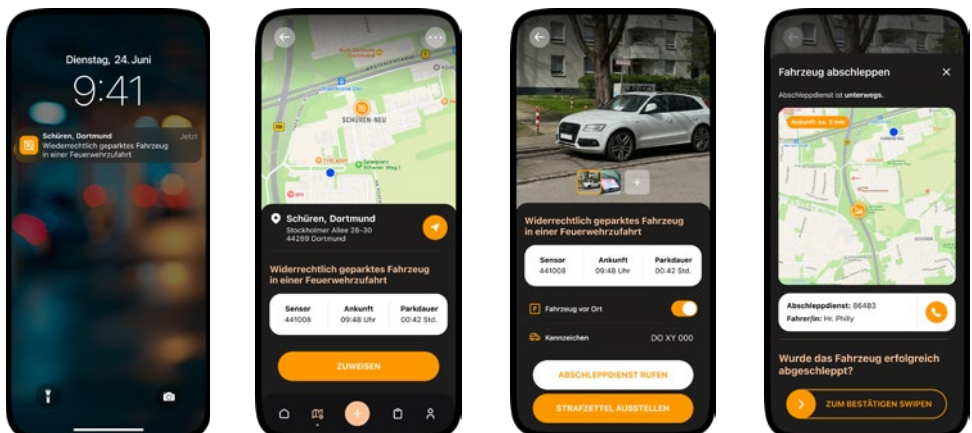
Dienstag, 24. Juni
9:41
Schüren, Dortmund
Jetzt
Wiederrechtlich geparktes Fahrzeug in einer Feuerwehrzufahrt

SCHÜREN-NEU
Schüren, Dortmund
Stockholmer Allee 26-30
44269 Dortmund
Widerrechtlich geparktes Fahrzeug in einer Feuerwehrzufahrt

| Sensor | Ankunft | Parkdauer |
|---|---|---|
| 441008 | 09:48 Uhr | 00:42 Std. |

ZUWEISEN

Widerrechtlich geparktes Fahrzeug in einer Feuerwehrzufahrt

| Sensor | Ankunft | Parkdauer |
|---|---|---|
| 441008 | 09:48 Uhr | 00:42 Std. |

Fahrzeug vor Ort
Kennzeichen
DO XY 000
ABSCHLEPPDIENST RUFEN
STRAFZETTEL AUSSTELLEN

Fahrzeug abschleppen
Abschleppdienst ist unterwegs.
Ankunft ca. 5 min
Abschleppdienst: 86483
Fahrer/in: Hr. Philly
Wurde das Fahrzeug erfolgreich abgeschleppt?
ZUM BESTÄTIGEN SWIPEN